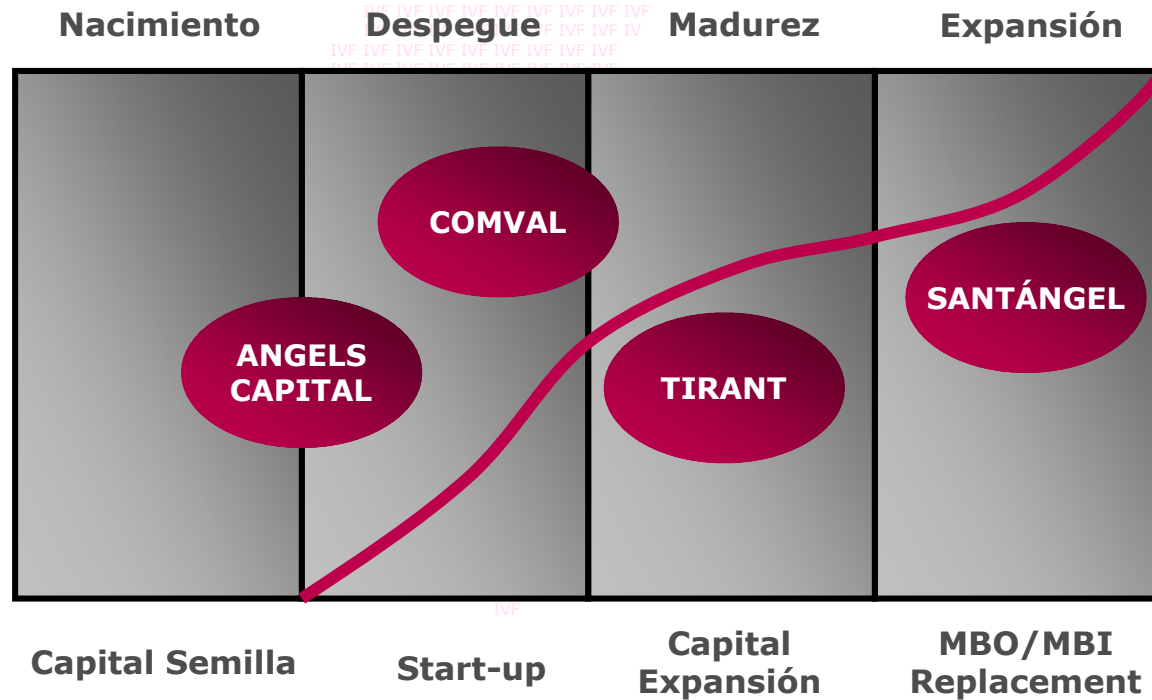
Nacimiento

Despegue

Madurez

Expansión

IVF IVF IVF IVF IVF IVF IVF IVF IVF IVF IVF IVF IVF IVF IVF IVF IVF IV IVF IVF IVF IVF IVF IVF IVF IVF IVF

COMVAL

ANGELS CAPITAL

TIRANT

SANTÁNGEL

IVF

Capital Semilla

Start-up

Capital Expansión

MBO/MBI Replacement